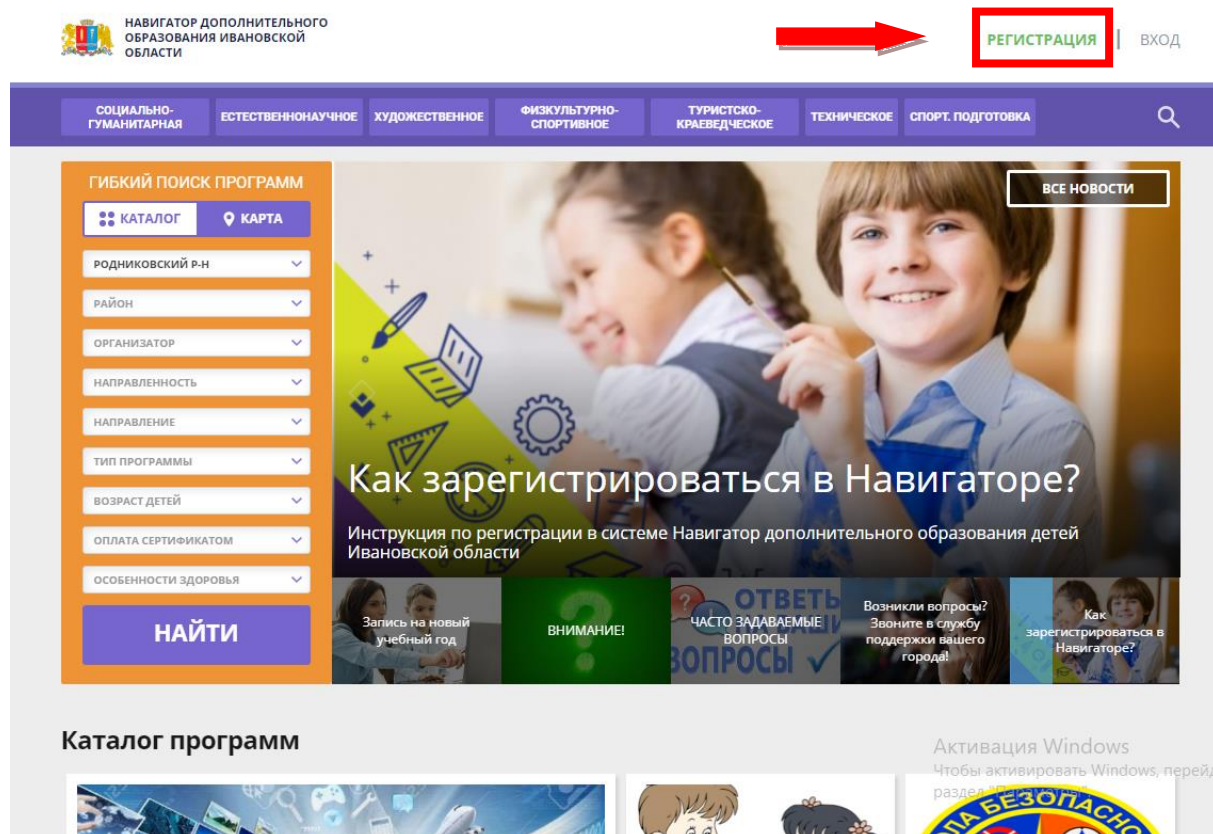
НАВИГАТОР ДОПОЛНИТЕЛЬНОГО ОБРАЗОВАНИЯ ИВАНОВСКОЙ ОБЛАСТИ

РЕГИСТРАЦИЯ | ВХОД

СОЦИАЛЬНО-ГУМАНИТАРНАЯ
ЕСТЕСТВЕННОНАУЧНОЕ
ХУДОЖЕСТВЕННОЕ
ФИЗКУЛЬТУРНО-СПОРТИВНОЕ
ТУРИСТСКО-КРАЕВЕДЧЕСКОЕ
ТЕХНИЧЕСКОЕ
СПОРТ. ПОДГОТОВКА

ГИБКИЙ ПОИСК ПРОГРАММ
КАТАЛОГ
КАРТА
РОДНИКОВСКИЙ Р-Н
РАЙОН
ОРГАНИЗАТОР
НАПРАВЛЕННОСТЬ
НАПРАВЛЕНИЕ
ТИП ПРОГРАММЫ
ВОЗРАСТ ДЕТЕЙ
ОПЛАТА СЕРТИФИКАТОМ
ОСОБЕННОСТИ ЗДОРОВЬЯ
НАЙТИ

ВСЕ НОВОСТИ

Как зарегистрироваться в Навигаторе?

Инструкция по регистрации в системе Навигатор дополнительного образования детей Ивановской области

Запись на новый учебный год
ВНИМАНИЕ!
ЧАСТО ЗАДАВАЕМЫЕ ВОПРОСЫ
ОТВЕТЫ
ВОПРОСЫ
Возникли вопросы? Звоните в службу поддержки вашего города!
Как зарегистрироваться в Навигаторе?

Каталог программ

Активация Windows
Чтобы активировать Windows, перей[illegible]
раздел "Параметры"